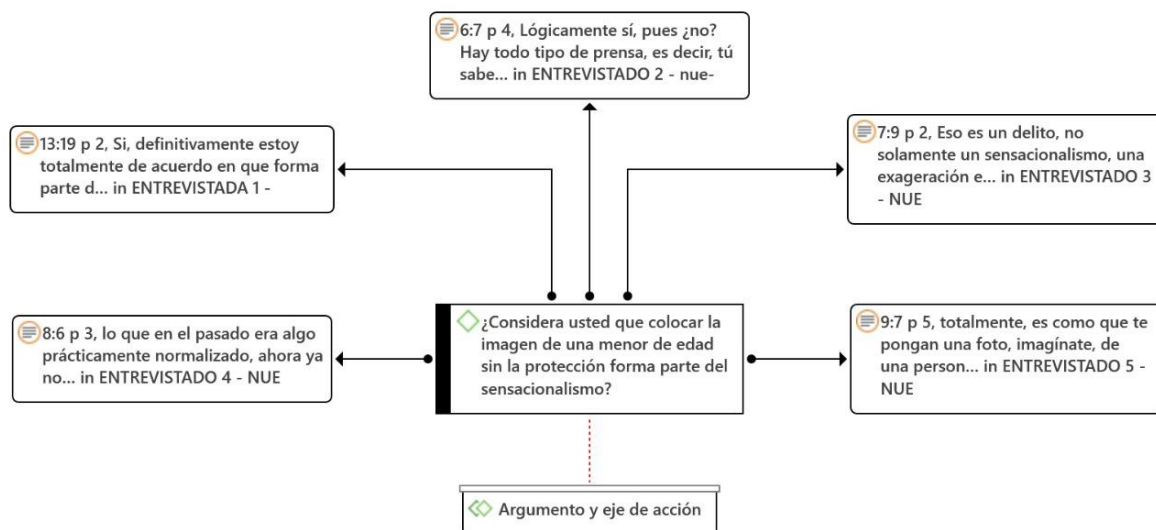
6:7 p 4, Lógicamente sí, pues ¿no? Hay todo tipo de prensa, es decir, tú sabe... in ENTREVISTADO 2 - nue-

13:19 p 2, Si, definitivamente estoy totalmente de acuerdo en que forma parte d... in ENTREVISTADA 1 -

7:9 p 2, Eso es un delito, no solamente un sensacionalismo, una exageración e... in ENTREVISTADO 3 - NUE

8:6 p 3, lo que en el pasado era algo prácticamente normalizado, ahora ya no... in ENTREVISTADO 4 - NUE

¿Considera usted que colocar la imagen de una menor de edad sin la protección forma parte del sensacionalismo?

9:7 p 5, totalmente, es como que te pongan una foto, imagínate, de una person... in ENTREVISTADO 5 - NUE

Argumento y eje de acción